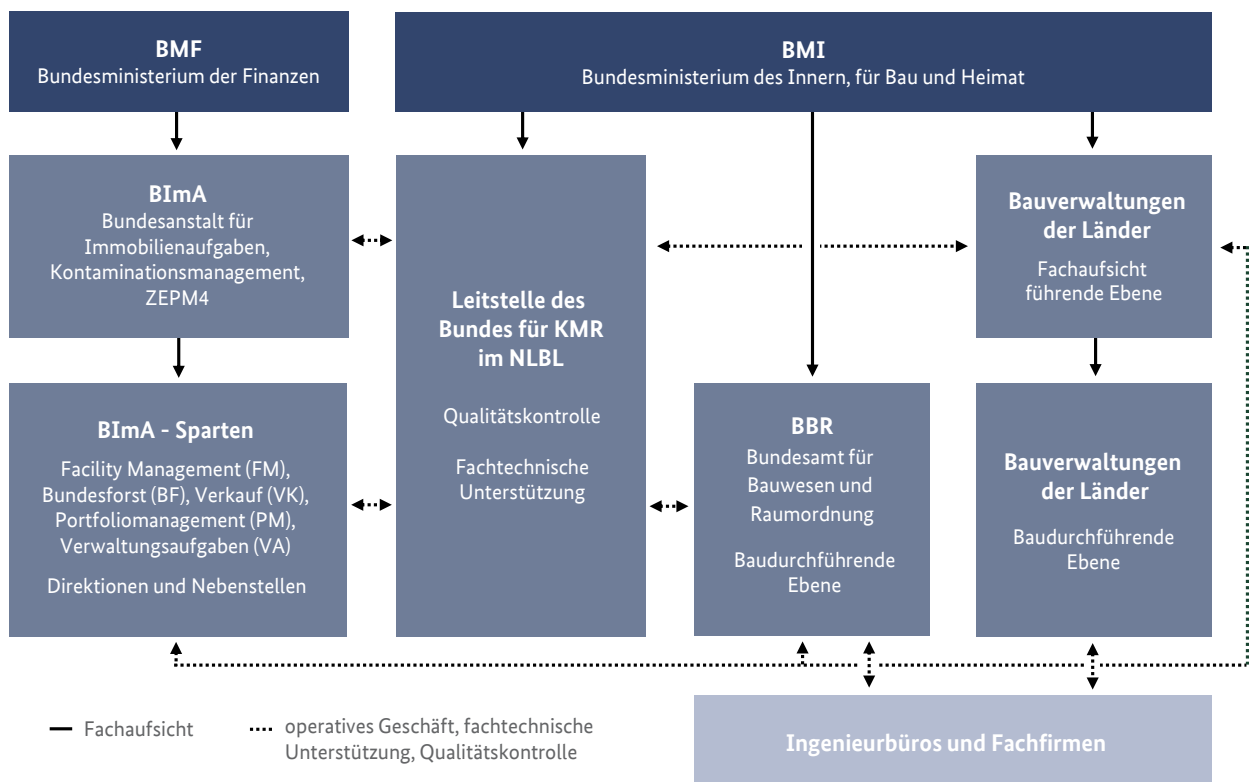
**BMF**
Bundesministerium der Finanzen

**BMI**
Bundesministerium des Innern, für Bau und Heimat

**BImA**
Bundesanstalt für Immobilienaufgaben, Kontaminationsmanagement, ZEPM4

**Leitstelle des Bundes für KMR im NLBL**

Qualitätskontrolle

Fachtechnische Unterstützung

**Bauverwaltungen der Länder**

Fachaufsicht führende Ebene

**BImA - Sparten**

Facility Management (FM), Bundesforst (BF), Verkauf (VK), Portfoliomanagement (PM), Verwaltungsaufgaben (VA)

Direktionen und Nebenstellen

**BBR**
Bundesamt für Bauwesen und Raumordnung

Baudurchführende Ebene

**Bauverwaltungen der Länder**

Baudurchführende Ebene

**Ingenieurbüros und Fachfirmen**

Fachaufsicht

operatives Geschäft, fachtechnische Unterstützung, Qualitätskontrolle